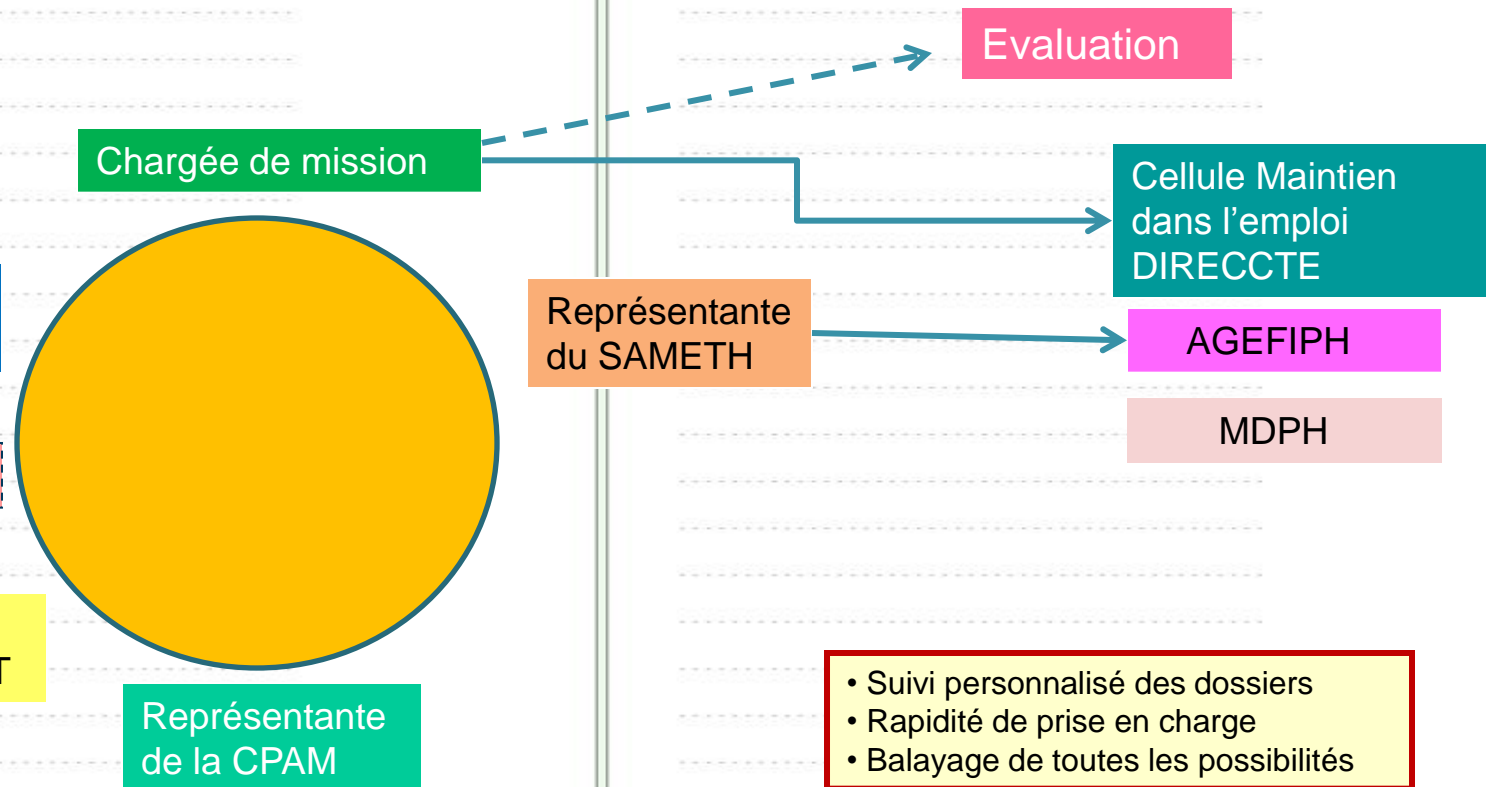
Evaluation

Chargée de mission

Cellule Maintien dans l'emploi DIRECCTE

Représentante du SAMETH

AGEFIPH

MDPH

T

Représentante de la CPAM

• Suivi personnalisé des dossiers
• Rapidité de prise en charge
• Balayage de toutes les possibilités